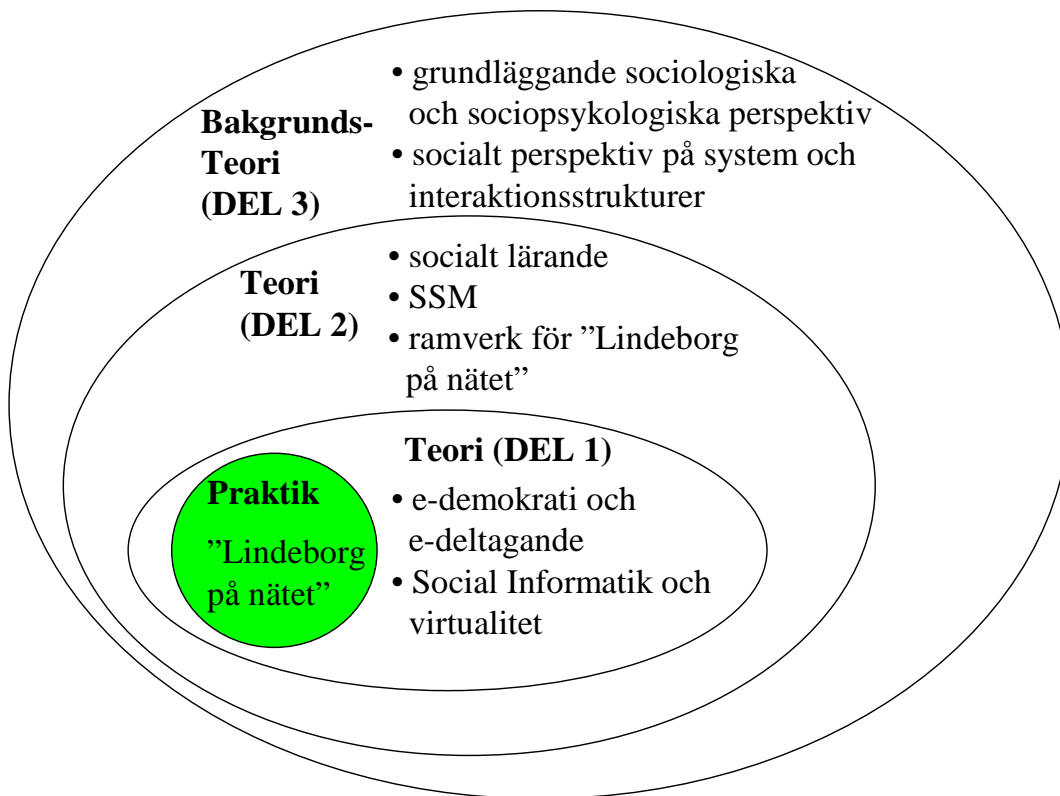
Bakgrunds-Teori (DEL 3)

• grundläggande sociologiska och sociopsykologiska perspektiv
• socialt perspektiv på system och interaktionsstrukturer

Teori (DEL 2)

• socialt lärande
• SSM
• ramverk för ”Lindeborg på nätet”

Teori (DEL 1)

• e-demokrati och e-deltagande
• Social Informatik och virtualitet

Praktik

”Lindeborg på nätet”